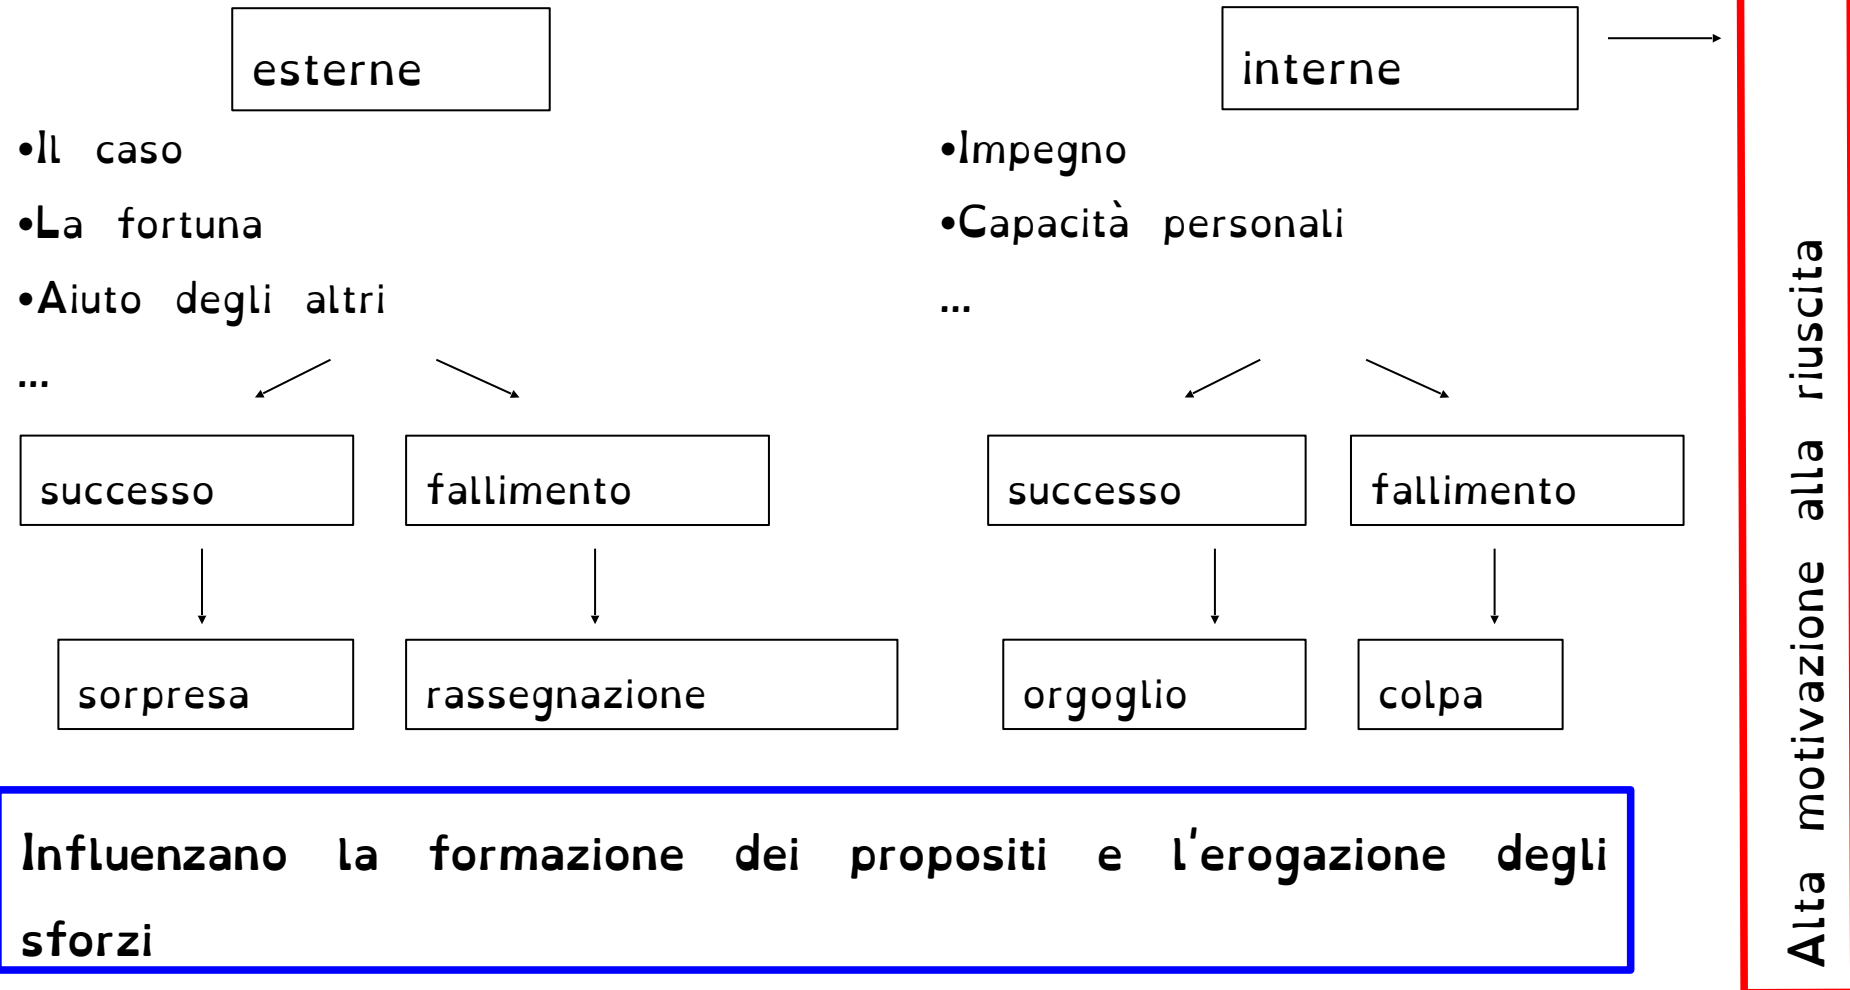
esterne

•Il caso

•La fortuna

•Aiuto degli altri

...

successo

fallimento

sorpresa

rassegnazione

interne

•Impegno

•Capacità personali

...

successo

fallimento

orgoglio

colpa

Alta motivazione alla riuscita

Influenzano la formazione dei propositi e l'erogazione degli sforzi